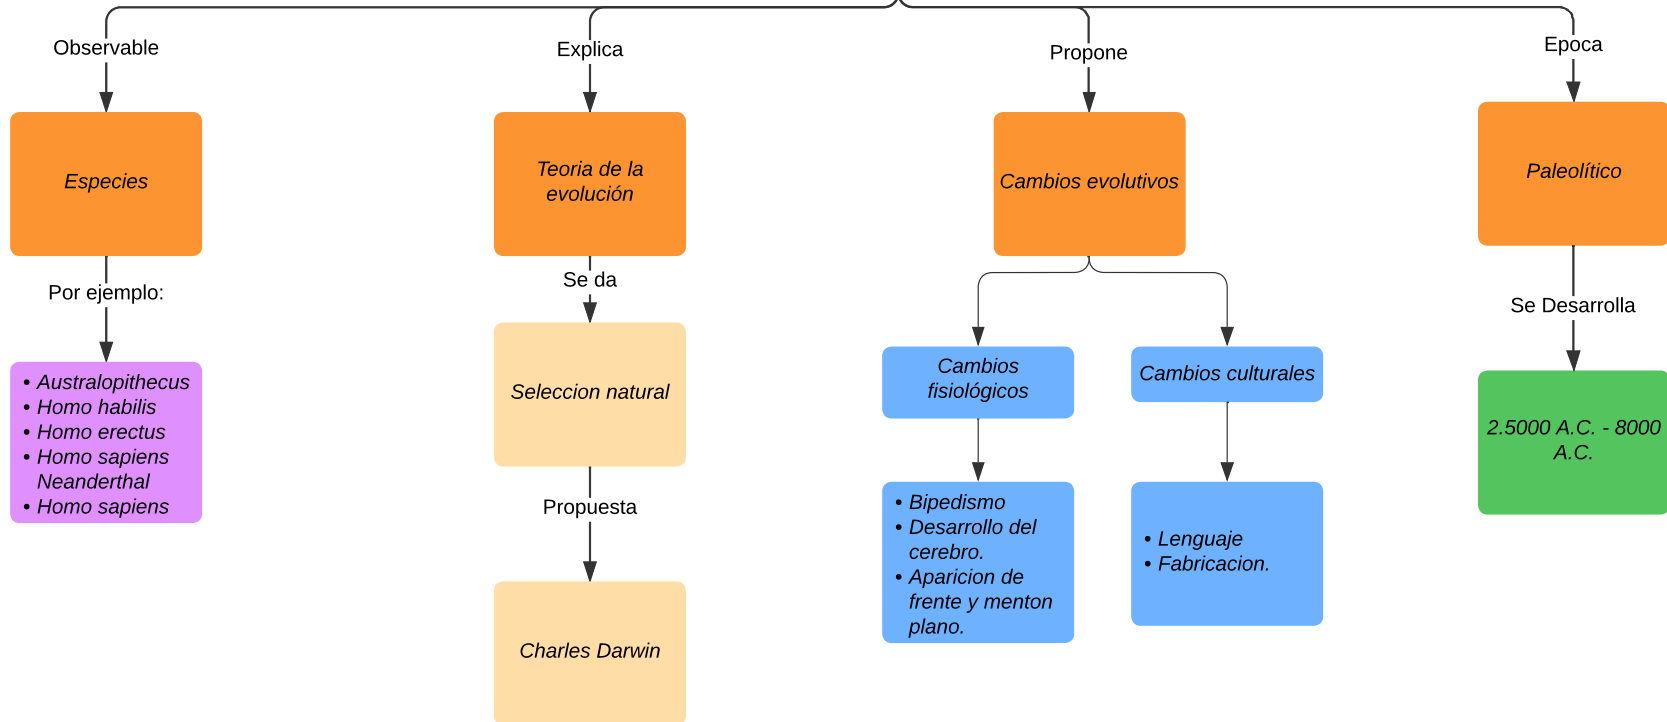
Observable

Especies

Por ejemplo:

- Australopithecus
- Homo habilis
- Homo erectus
- Homo sapiens Neanderthal
- Homo sapiens

Explica

Teoria de la evolución

Se da

Seleccion natural

Propuesta

Charles Darwin

Propone

Cambios evolutivos

Cambios fisiológicos

- Bipedismo
- Desarrollo del cerebro.
- Aparicion de frente y menton plano.

Cambios culturales

- Lenguaje
- Fabricacion.

Epoca

Paleolítico

Se Desarrolla

2.5000 A.C. - 8000 A.C.